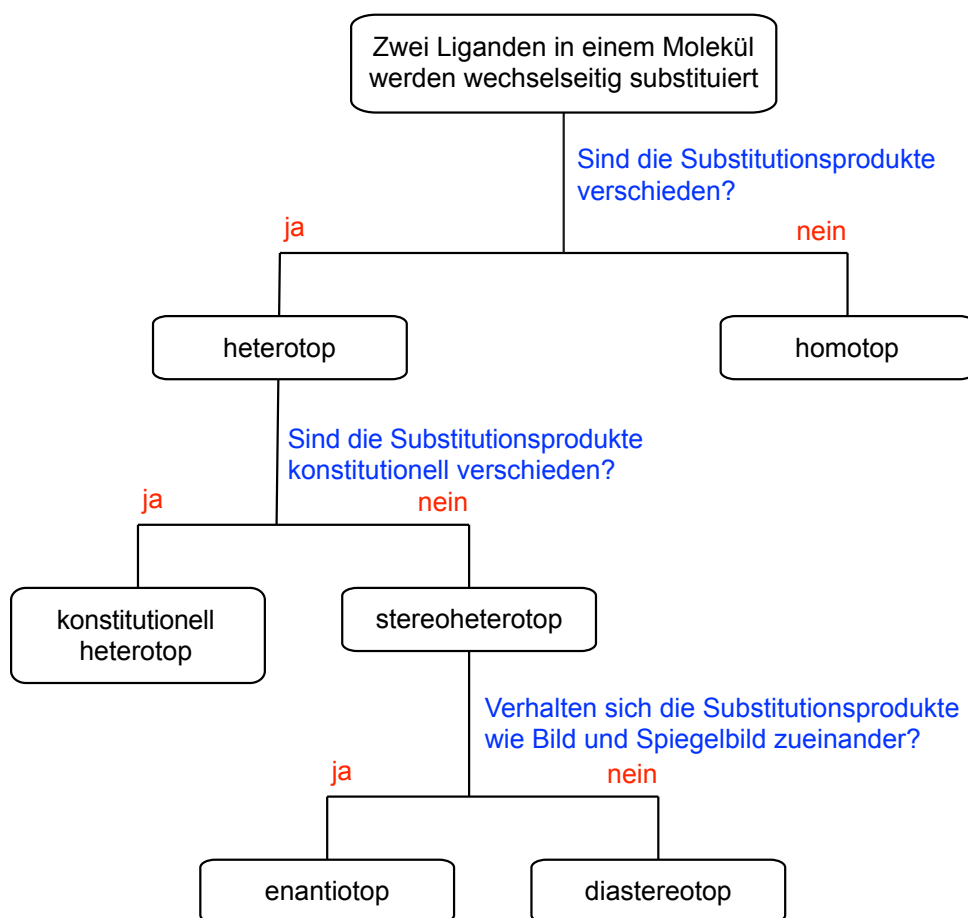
Zwei Liganden in einem Molekül werden wechselseitig substituiert

Sind die Substitutionsprodukte verschieden?

ja

nein

heterotop

homotop

Sind die Substitutionsprodukte konstitutionell verschieden?

ja

nein

konstitutionell heterotop

stereoheterotop

Verhalten sich die Substitutionsprodukte wie Bild und Spiegelbild zueinander?

ja

nein

enantiotop

diastereotop